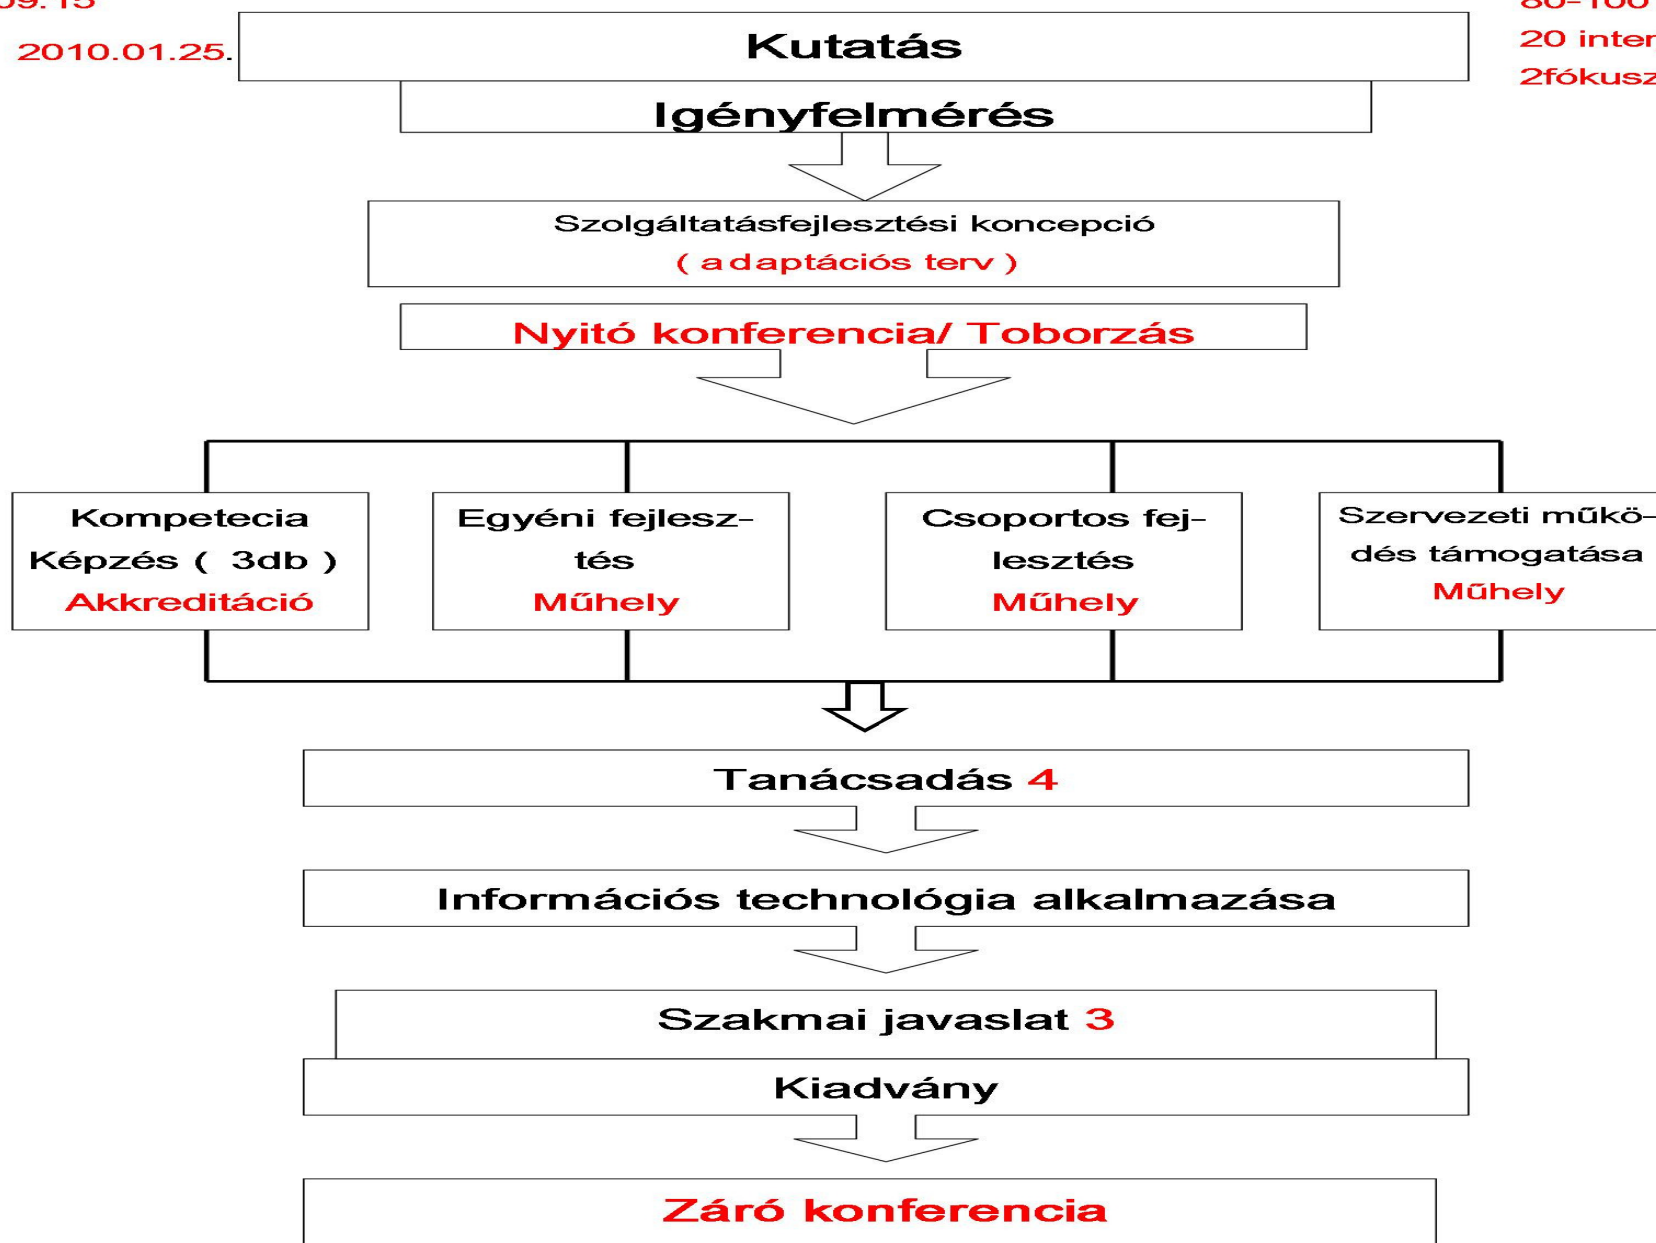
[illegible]9. 15
2010.01.25.

Kutatás

Igényfelmérés

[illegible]80-100
20 inter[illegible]
2fókusz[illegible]

Szolgáltatásfejlesztési koncepció
( adaptációs terv )

Nyitó konferencia/ Toborzás

Kompetecia Képzés ( 3db )
Akkreditáció

Egyéni fejlesztés
Műhely

Csoportos fejlesztés
Műhely

Szervezeti működés támogatása
Műhely

Tanácsadás 4

Információs technológia alkalmazása

Szakmai javaslat 3

Kiadvány

Záró konferencia